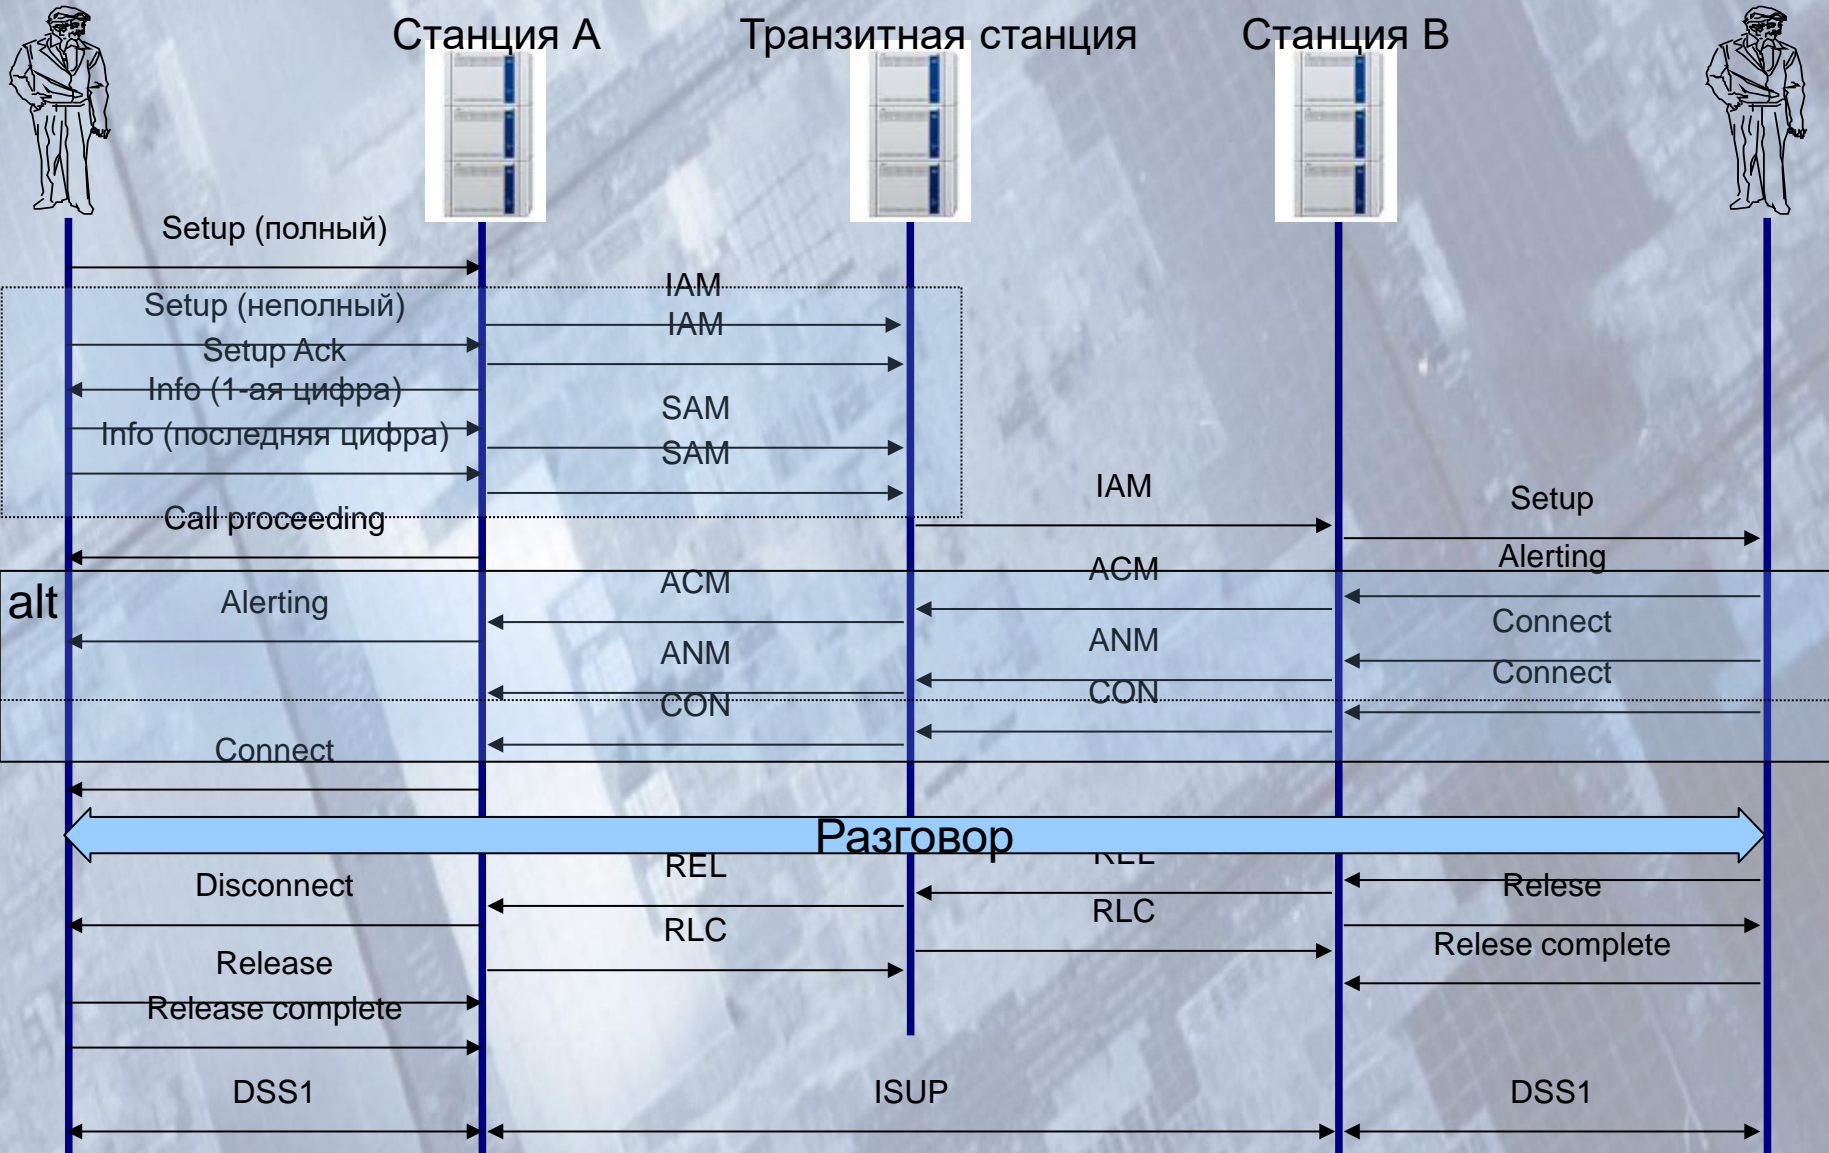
Станция А Транзитная станция Станция В

Setup (полный)

IAM

Setup (неполный)

IAM

Setup Ack

Info (1-ая цифра)

SAM

Info (последняя цифра)

SAM

IAM

Setup

Call proceeding

ACM

Alerting

alt

ACM

Alerting

Connect

ANM

ANM

Connect

CON

CON

Connect

Разговор

REL

REL

Disconnect

Relese

RLC

RLC

Relese complete

Release

Release complete

DSS1

ISUP

DSS1